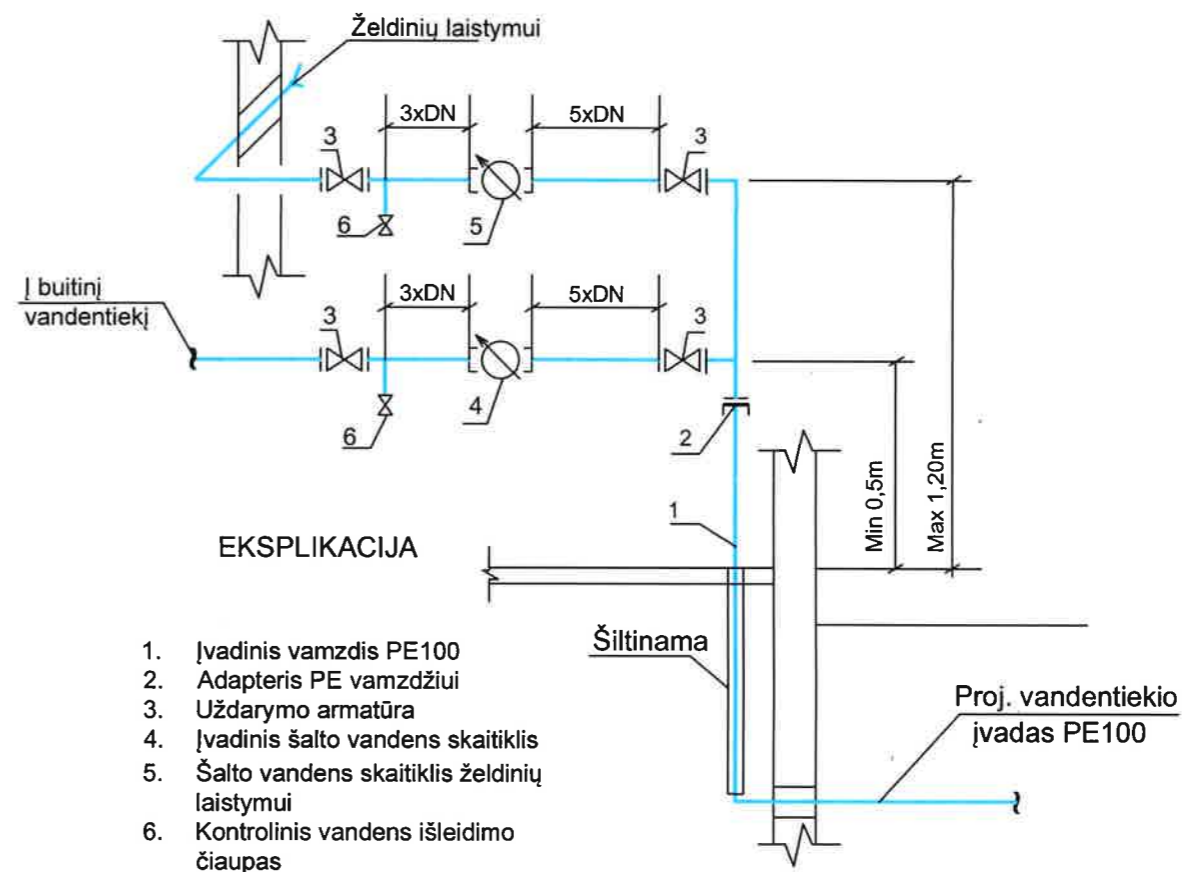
Želdinių laistymui

3xDN

5xDN

3

3

6

5

Į buitinį vandentiekį

3xDN

5xDN

3

3

6

4

2

1

Min 0,5m

Max 1,20m

EKSPLIKACIJA

1. Įvadinis vamzdis PE100
2. Adapteris PE vamzdžiui
3. Uždarymo armatūra
4. Įvadinis šalto vandens skaitiklis
5. Šalto vandens skaitiklis želdinių laistymui
6. Kontrolinis vandens išleidimo čiaupas

Šiltinama

Proj. vandentiekio įvadas PE100